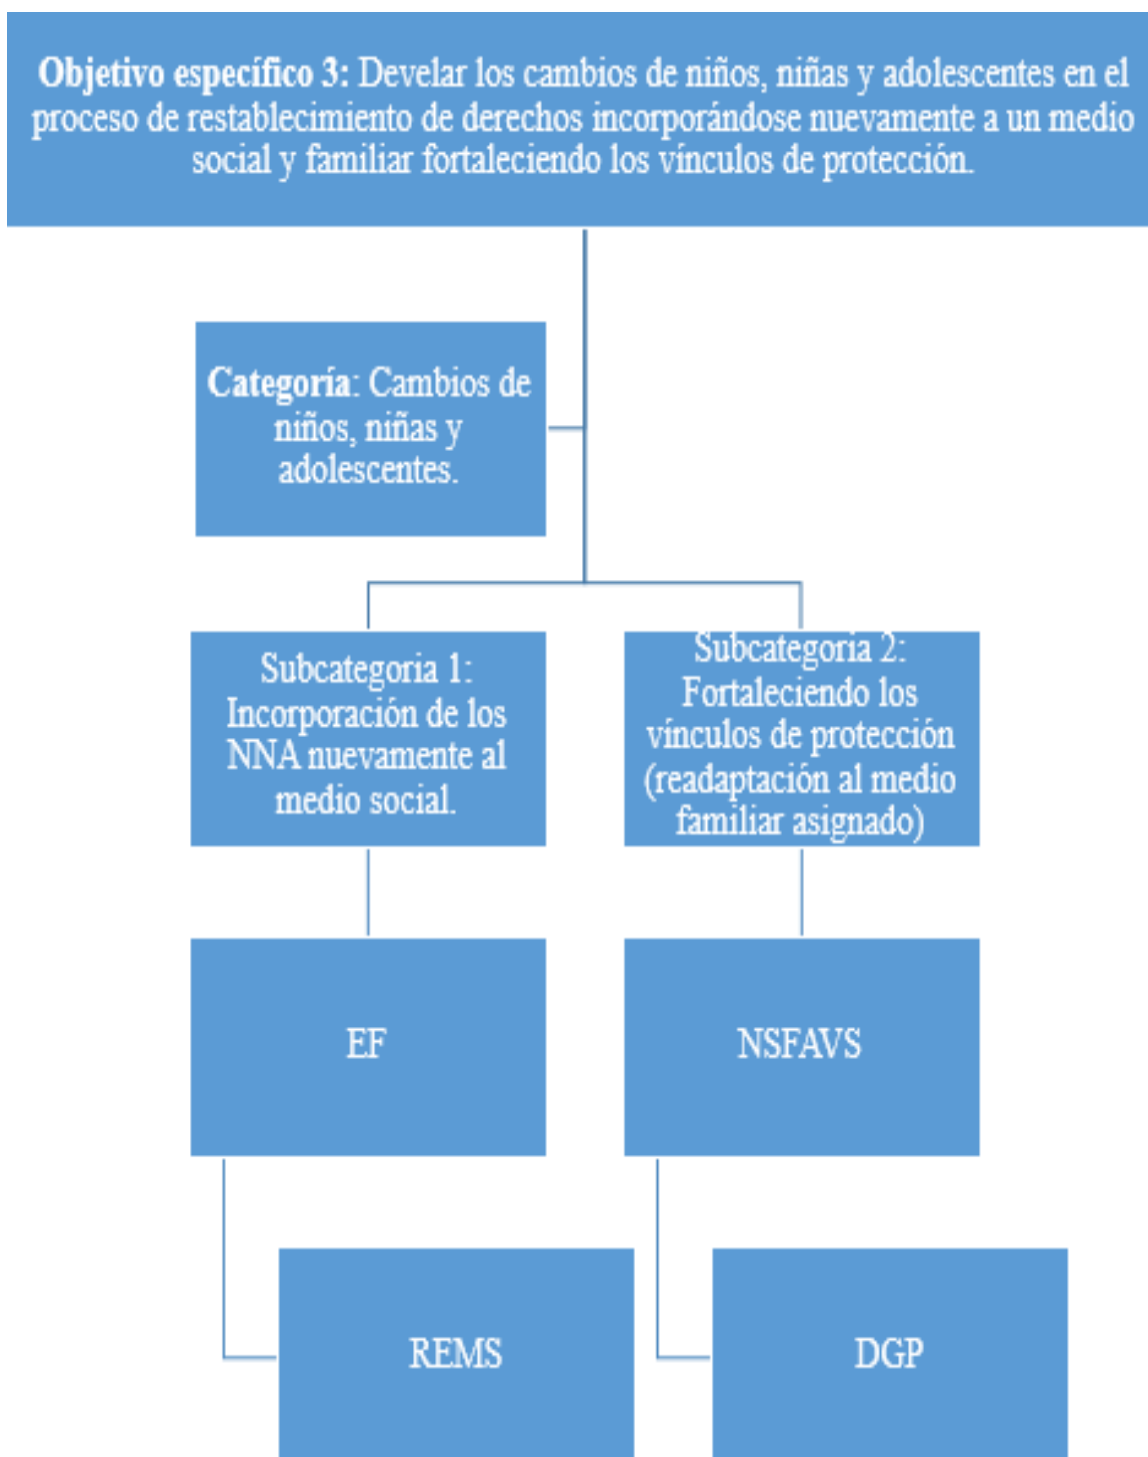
**Objetivo específico 3:** Develar los cambios de niños, niñas y adolescentes en el proceso de restablecimiento de derechos incorporándose nuevamente a un medio social y familiar fortaleciendo los vínculos de protección.

**Categoría**: Cambios de niños, niñas y adolescentes.

Subcategoria 1: Incorporación de los NNA nuevamente al medio social.

Subcategoria 2: Fortaleciendo los vínculos de protección (readaptación al medio familiar asignado)

EF

NSFAVS

REMS

DGP